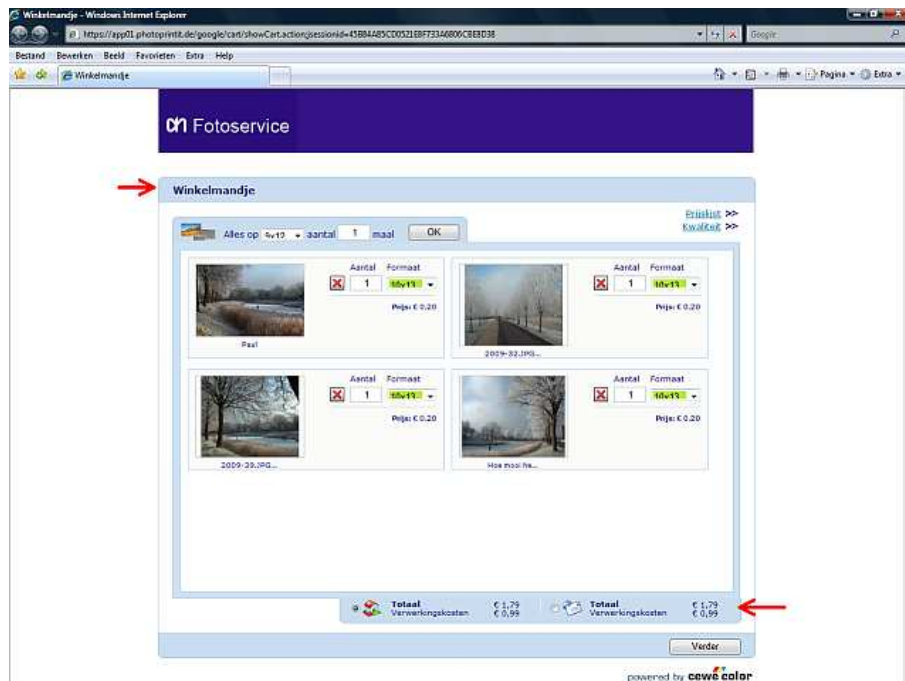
Winkelmandje - Windows Internet Explorer

https://app01.photoprintit.de/google/cart/showCart.action;jsessionid=45B84AB5CD0521EBF733A6806CBE8D38

Google

Bestand Bewerken Beeld Favorieten Extra Help

Winkelmandje

Pagina Extra

Fotoservice

Winkelmandje

Prijslijst >>
Kwaliteit >>

Alles op 9x13 aantal 1 maal OK

Aantal Formaat
1 10x13
Prijs: € 0.20
Paul

Aantal Formaat
1 10x13
Prijs: € 0.20
2009-32.JPG...

Aantal Formaat
1 10x13
Prijs: € 0.20
2009-39.JPG...

Aantal Formaat
1 10x13
Prijs: € 0.20
Hoe mooi he...

Totaal € 1,79
Verwerkingskosten € 0,99

Totaal € 1,79
Verwerkingskosten € 0,99

Verder

powered by cewe color